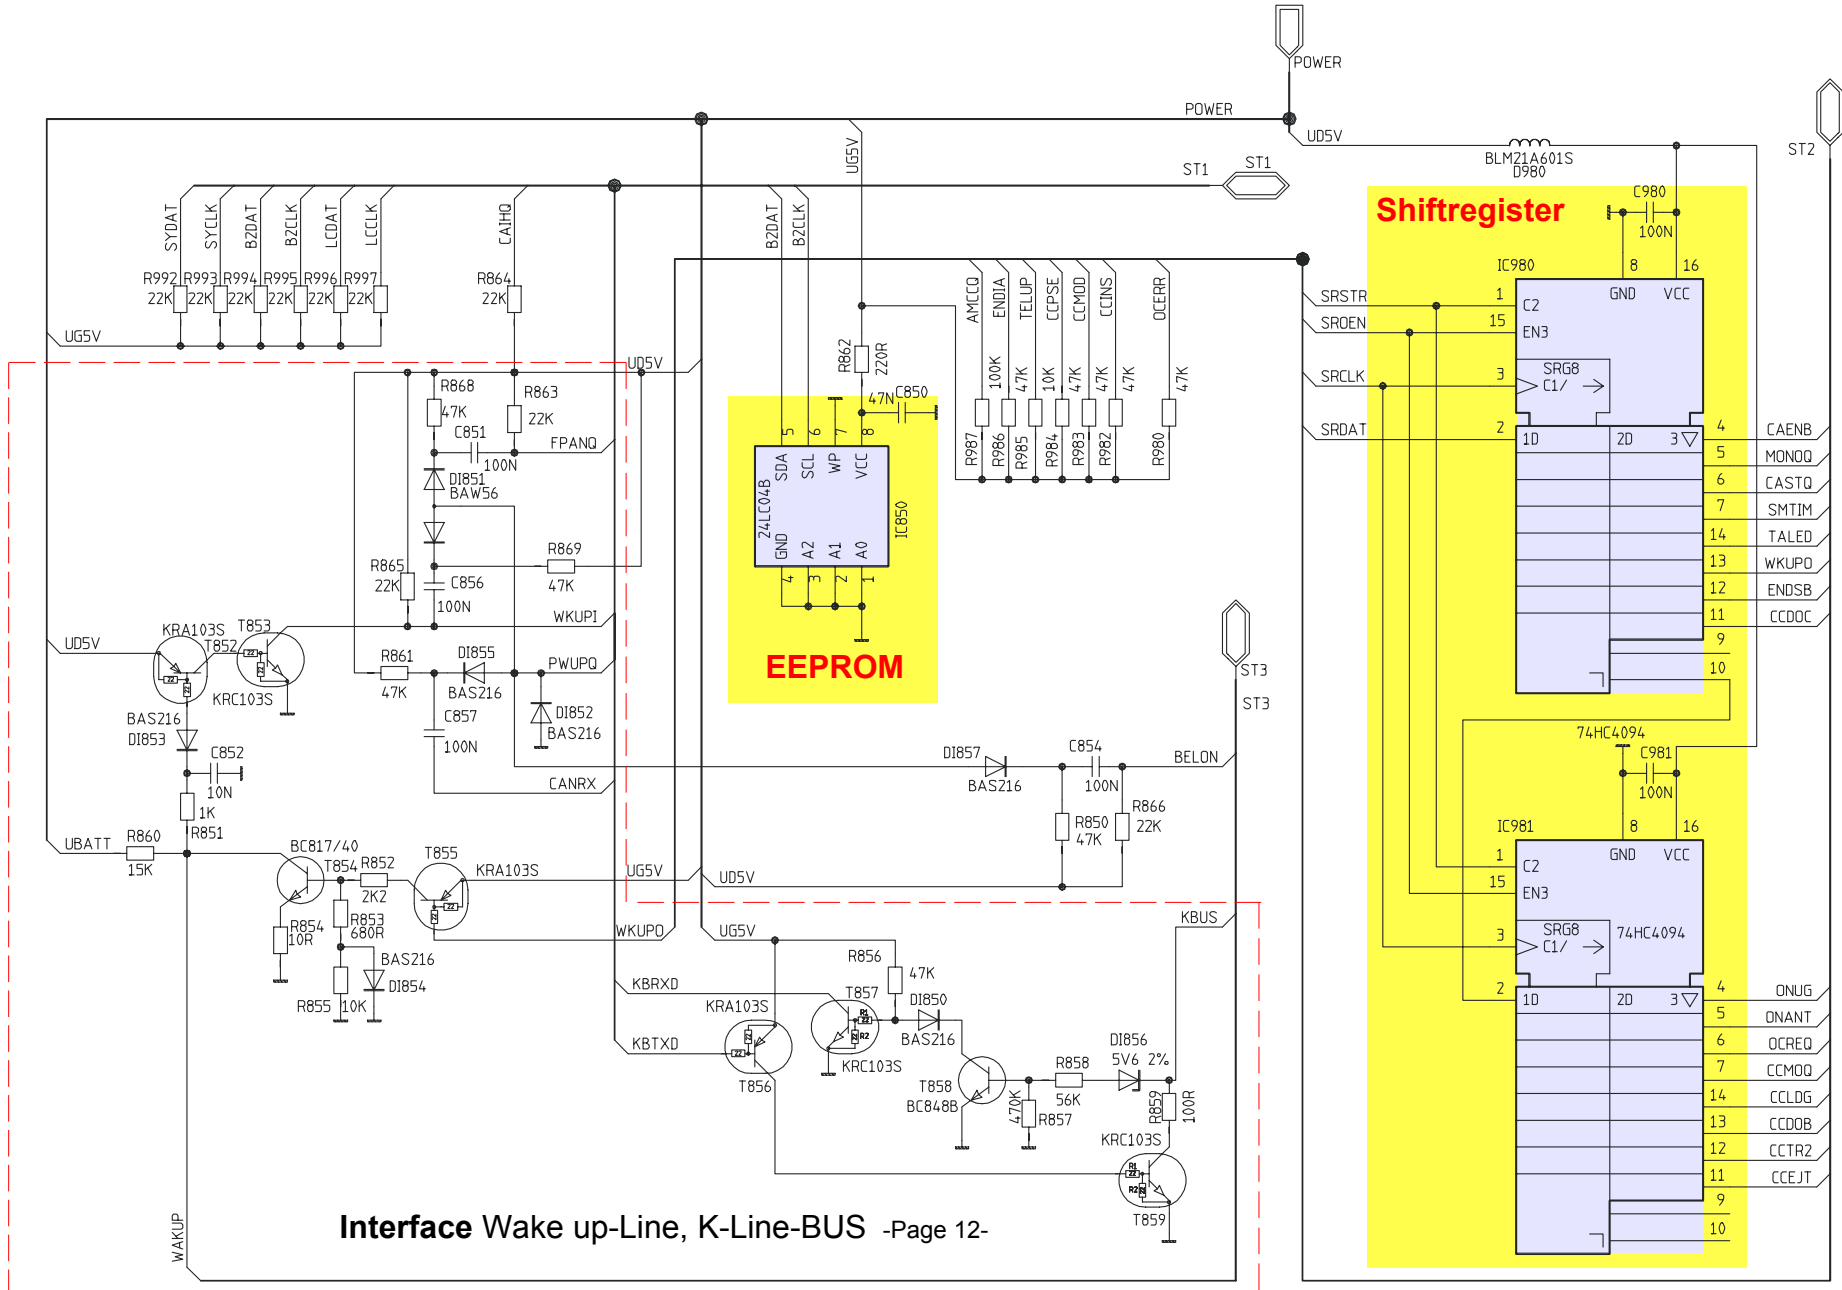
POWER
POWER
UD5V
BLM21A601S
D980
ST2
ST1
ST1
UG5V
Shiftregister
C980
100N
SYDAT SYCLK B2DAT B2CLK LCDAT LCCLK
CAIHQ
B2DAT B2CLK
R992 R993 R994 R995 R996 R997
22K 22K 22K 22K 22K 22K
R864
22K
UG5V
IC980
8 16
GND VCC
SRSTR 1 C2
SROEN 15 EN3
SRG8
SRCLK 3 C1/ →
SRDAT 2 1D 2D 3
AMCCQ ENDIA TELUP CCPSE CCMOD CCINS OCERR
R862 220R
47N C850
100K 47K 10K 47K 47K 47K 47K
R987 R986 R985 R984 R983 R982 R980
5 6 7 8
SDA SCL WP VCC
24LC04B
GND A2 A1 A0
4 3 2 1
IC850
EEPROM
UD5V
R868
47K
R863
22K
C851
100N
FPANQ
D1851
BAW56
R865
22K
C856
100N
R869
47K
WKUPI
UD5V
KRA103S
T853
T852
KRC103S
R861
47K
D1855
BAS216
PWUPQ
C857
100N
D1852
BAS216
BAS216
D1853
C852
10N
1K
R851
CANRX
D1857
BAS216
C854
100N
BELON
R850
47K
R866
22K
ST3
ST3
4 CAENB
5 MONOQ
6 CASTQ
7 SMTIM
14 TALED
13 WKUPO
12 ENDSB
11 CCDOC
9
10
74HC4094
C981
100N
IC981
8 16
GND VCC
1 C2
15 EN3
SRG8
3 C1/ →
74HC4094
2 1D 2D 3
4 ONUG
5 ONANT
6 OCREQ
7 CCMOQ
14 CCLDG
13 CCDOB
12 CCTR2
11 CCEJT
9
10
UBATT
R860
15K
BC817/40
T854 R852
2K2
T855
KRA103S
UG5V
UD5V
R854
10R
R853
680R
BAS216
D1854
R855 10K
WKUPO
UG5V
KBUS
R856
47K
KBRXD
KRA103S
T857
D1850
BAS216
KRC103S
KBTXD
T856
T858
BC848B
470K
R857
R858
56K
D1856
5V6 2%
R859
100R
KRC103S
T859
WAKUP
Interface Wake up-Line, K-Line-BUS -Page 12-